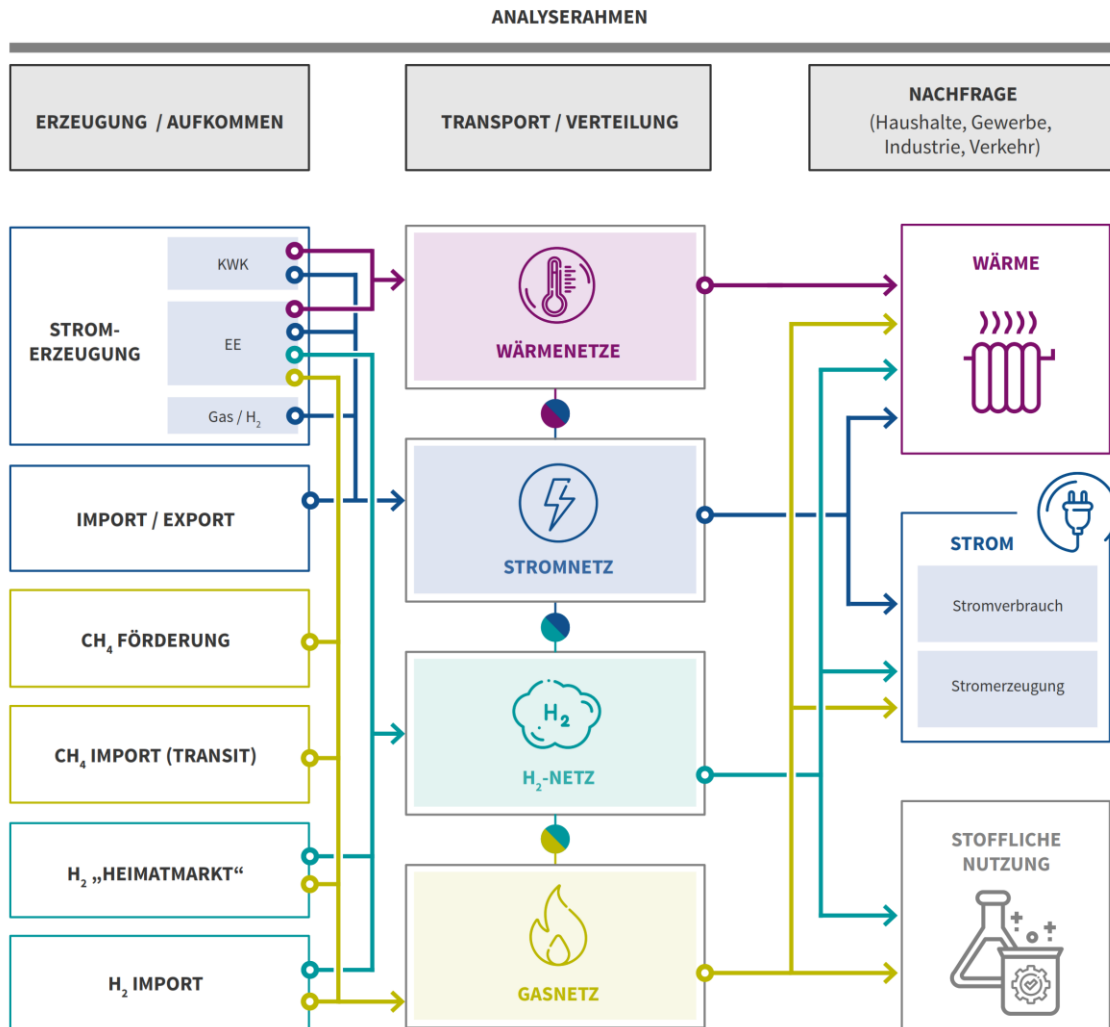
ANALYSERAHMEN

ERZEUGUNG / AUFKOMMEN

TRANSPORT / VERTEILUNG

NACHFRAGE
(Haushalte, Gewerbe, Industrie, Verkehr)

STROM-ERZEUGUNG

KWK

EE

Gas / $H_2$

WÄRMENETZE

WÄRME

IMPORT / EXPORT

STROMNETZ

STROM

Stromverbrauch

$CH_4$ FÖRDERUNG

Stromerzeugung

$H_2$

$CH_4$ IMPORT (TRANSIT)

$H_2$-NETZ

STOFFLICHE NUTZUNG

$H_2$ „HEIMATMARKT“

$H_2$ IMPORT

GASNETZ